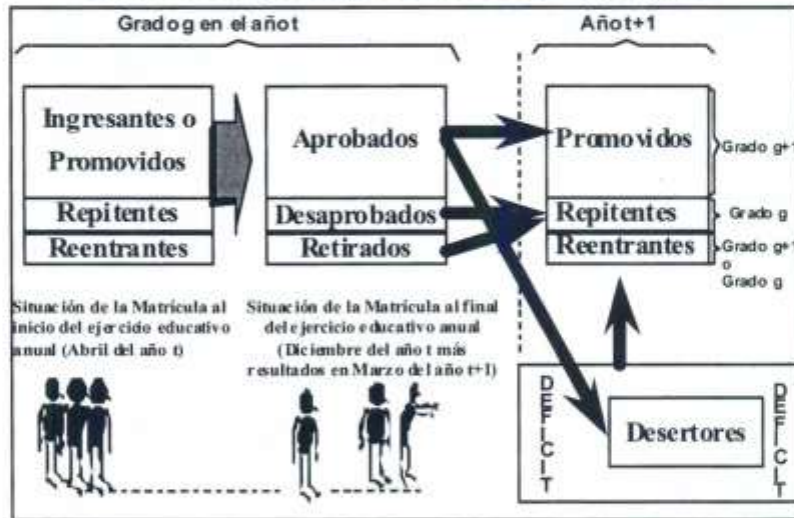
Grado g en el año t

Año t+1

Ingresantes o Promovidos

Repitentes

Reentrantes

Aprobados

Desaprobados

Retirados

Promovidos

Repitentes

Reentrantes

Grado g+1

Grado g

Grado g+1 o Grado g

Situación de la Matrícula al inicio del ejercicio educativo anual (Abril del año t)

Situación de la Matrícula al final del ejercicio educativo anual (Diciembre del año t más resultados en Marzo del año t+1)

DEFICIT

Desertores

DEFICIT